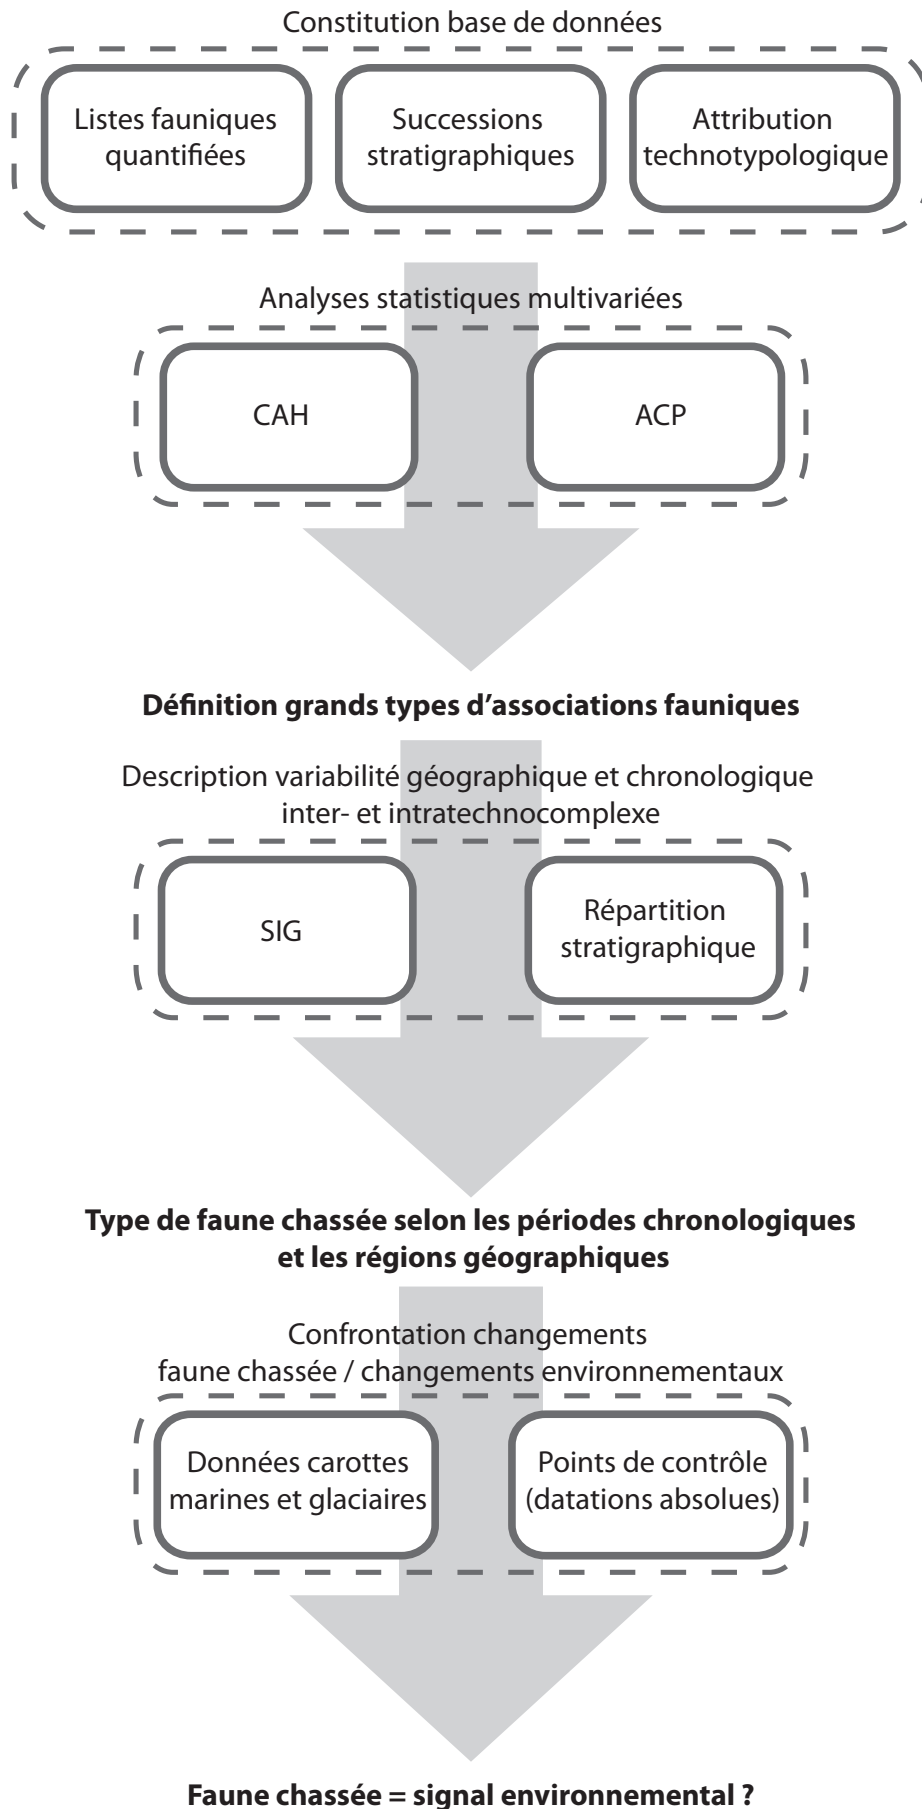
Constitution base de données

Listes fauniques quantifiées

Successions stratigraphiques

Attribution technotypologique

Analyses statistiques multivariées

CAH

ACP

**Définition grands types d'associations fauniques**

Description variabilité géographique et chronologique inter- et intratechnocomplexe

SIG

Répartition stratigraphique

**Type de faune chassée selon les périodes chronologiques et les régions géographiques**

Confrontation changements faune chassée / changements environnementaux

Données carottes marines et glaciaires

Points de contrôle (datations absolues)

**Faune chassée = signal environnemental ?**